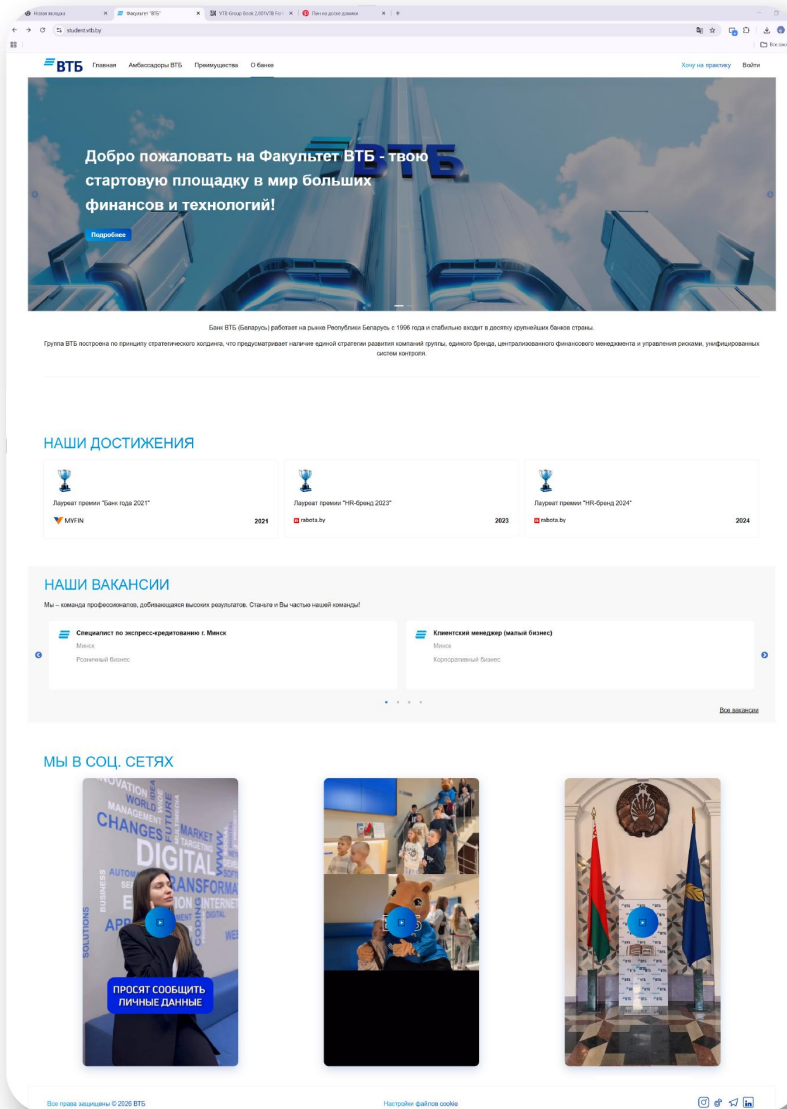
Новая вкладка | Факультет "ВТБ" | VTB Group Book 2.0/VTB For... | Пин на доске домики

student.vtb.by

Все закл

ВТБ Главная Амбассадоры ВТБ Преимущества О банке Хочу на практику Войти

Добро пожаловать на Факультет ВТБ - твою стартовую площадку в мир больших финансов и технологий!

Подробнее

Банк ВТБ (Беларусь) работает на рынке Республики Беларусь с 1996 года и стабильно входит в десятку крупнейших банков страны.

Группа ВТБ построена по принципу стратегического холдинга, что предусматривает наличие единой стратегии развития компаний группы, единого бренда, централизованного финансового менеджмента и управления рисками, унифицированных систем контроля.

НАШИ ДОСТИЖЕНИЯ

Лауреат премии "Банк года 2021"
MYFIN 2021

Лауреат премии "HR-бренд 2023"
rabota.by 2023

Лауреат премии "HR-бренд 2024"
rabota.by 2024

НАШИ ВАКАНСИИ

Мы – команда профессионалов, добивающаяся высоких результатов. Станьте и Вы частью нашей команды!

Специалист по экспресс-кредитованию г. Минск
Минск
Розничный бизнес

Клиентский менеджер (малый бизнес)
Минск
Корпоративный бизнес

Все вакансии

МЫ В СОЦ. СЕТЯХ

INNOVATION WORLD MANAGEMENT CHANGES MARKET DIGITAL TRANSFORMA INTERNET SOLUTIONS BUSINESS APP CODING

ПРОСЯТ СООБЩИТЬ ЛИЧНЫЕ ДАННЫЕ

Все права защищены © 2026 ВТБ

Настройки файлов cookie